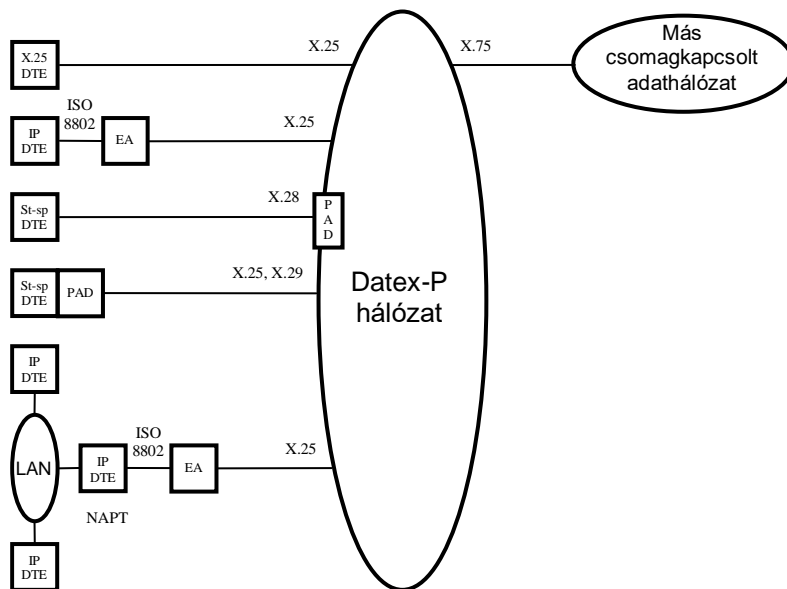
X.25 DTE

X.25

X.75

Más csomagkapcsolt adathálózat

ISO 8802

IP DTE

EA

X.25

St-sp DTE

X.28

P A D

St-sp DTE

PAD

X.25, X.29

Datex-P hálózat

IP DTE

LAN

IP DTE

ISO 8802

EA

X.25

NAPT

IP DTE